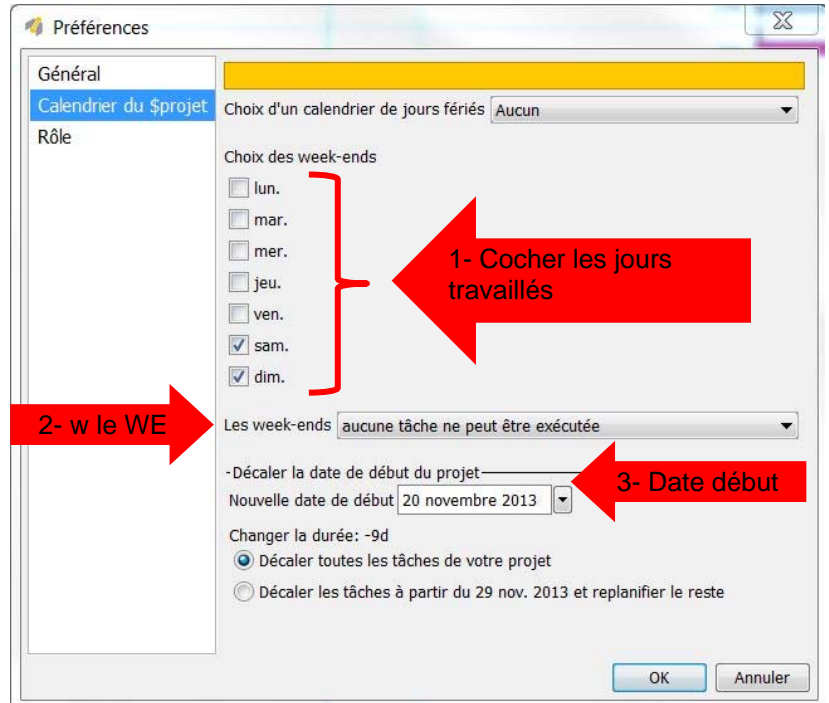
Préférences

Général
Calendrier du $projet
Rôle

Choix d'un calendrier de jours fériés Aucun

Choix des week-ends
lun.
mar.
mer.
jeu.
ven.
sam.
dim.

1- Cocher les jours travaillés

2- w le WE

Les week-ends aucune tâche ne peut être exécutée

Décaler la date de début du projet
Nouvelle date de début 20 novembre 2013

3- Date début

Changer la durée: -9d
Décaler toutes les tâches de votre projet
Décaler les tâches à partir du 29 nov. 2013 et replanifier le reste

OK Annuler